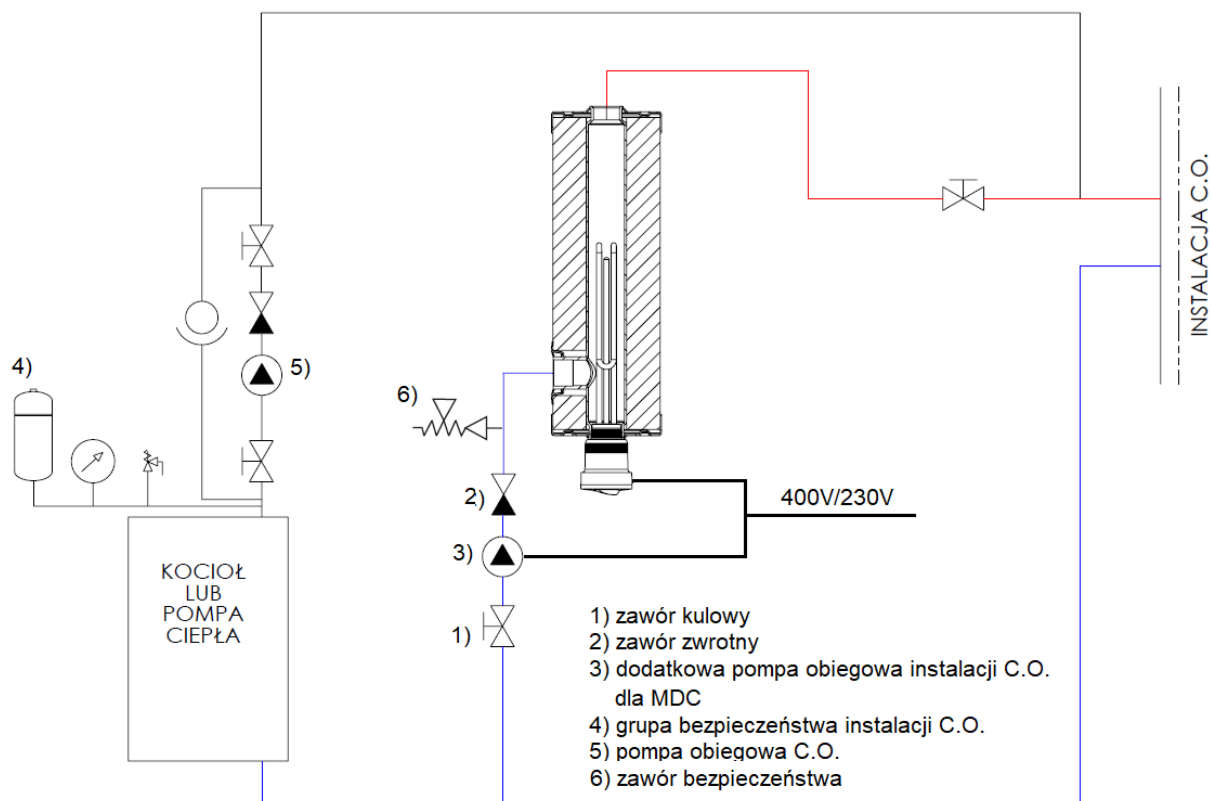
INSTALACJA C.O.

4)

5)

6)

2)

3)

1)

400V/230V

KOCIOŁ
LUB
POMPA
CIEPŁA

1) zawór kulowy
2) zawór zwrotny
3) dodatkowa pompa obiegowa instalacji C.O. dla MDC
4) grupa bezpieczeństwa instalacji C.O.
5) pompa obiegowa C.O.
6) zawór bezpieczeństwa